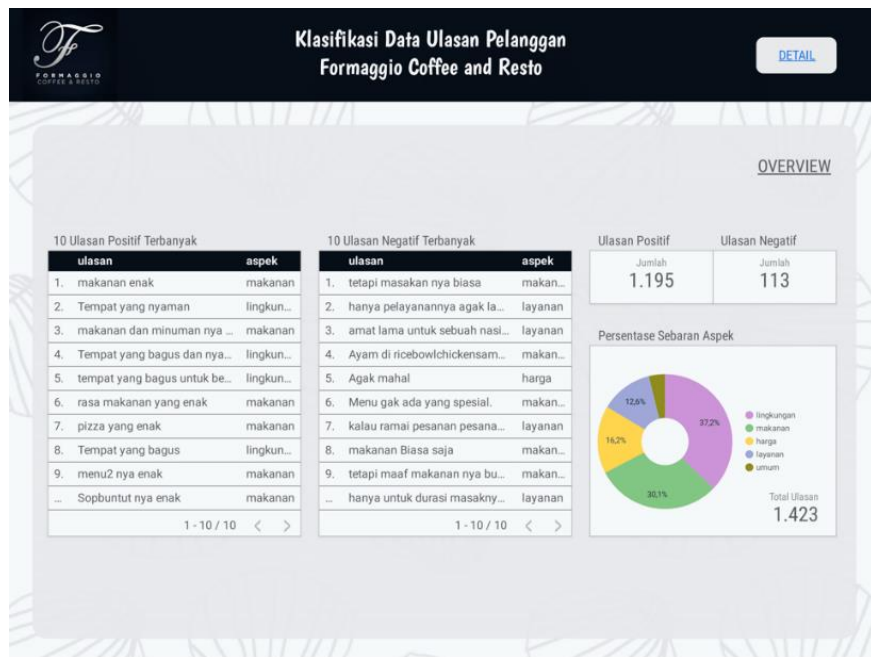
FORMAGGIO
COFFEE & RESTO

Klasifikasi Data Ulasan Pelanggan
Formaggio Coffee and Resto

DETAIL

OVERVIEW

10 Ulasan Positif Terbanyak

| | ulasan | aspek |
|---|---|---|
| 1. | makanan enak | makanan |
| 2. | Tempat yang nyaman | lingkun... |
| 3. | makanan dan minuman nya ... | makanan |
| 4. | Tempat yang bagus dan nya... | lingkun... |
| 5. | tempat yang bagus untuk be... | lingkun... |
| 6. | rasa makanan yang enak | makanan |
| 7. | pizza yang enak | makanan |
| 8. | Tempat yang bagus | lingkun... |
| 9. | menu2 nya enak | makanan |
| ... | Sopbuntut nya enak | makanan |

1 - 10 / 10 < >

10 Ulasan Negatif Terbanyak

| | ulasan | aspek |
|---|---|---|
| 1. | tetapi masakan nya biasa | makan... |
| 2. | hanya pelayanannya agak la... | layanan |
| 3. | amat lama untuk sebuah nasi... | layanan |
| 4. | Ayam di ricebowlchickensam... | makan... |
| 5. | Agak mahal | harga |
| 6. | Menu gak ada yang spesial. | makan... |
| 7. | kalau ramai pesanan pesana... | layanan |
| 8. | makanan Biasa saja | makan... |
| 9. | tetapi maaf makanan nya bu... | makan... |
| ... | hanya untuk durasi masakny... | layanan |

1 - 10 / 10 < >

Ulasan Positif
Jumlah
1.195

Ulasan Negatif
Jumlah
113

Persentase Sebaran Aspek

12,6%
37,2%
16,2%
30,1%

lingkungan
makanan
harga
layanan
umum

Total Ulasan
1.423